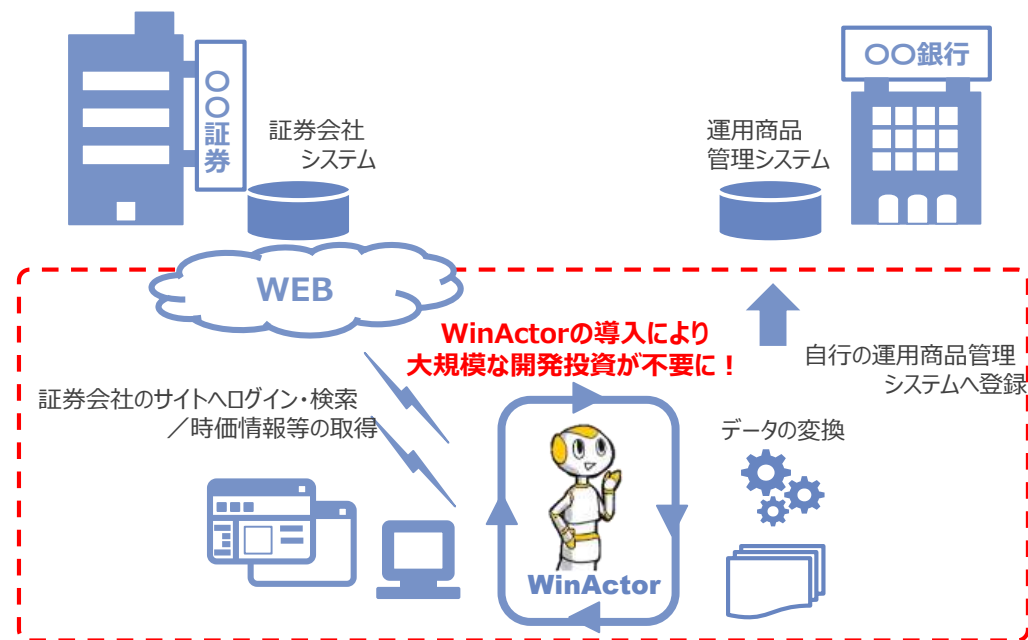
〇〇証券

証券会社
システム

〇〇銀行

運用商品
管理システム

WEB

WinActorの導入により
大規模な開発投資が不要に！

自行の運用商品管理
システムへ登録

証券会社のサイトへログイン・検索
／時価情報等の取得

データの変換

WinActor